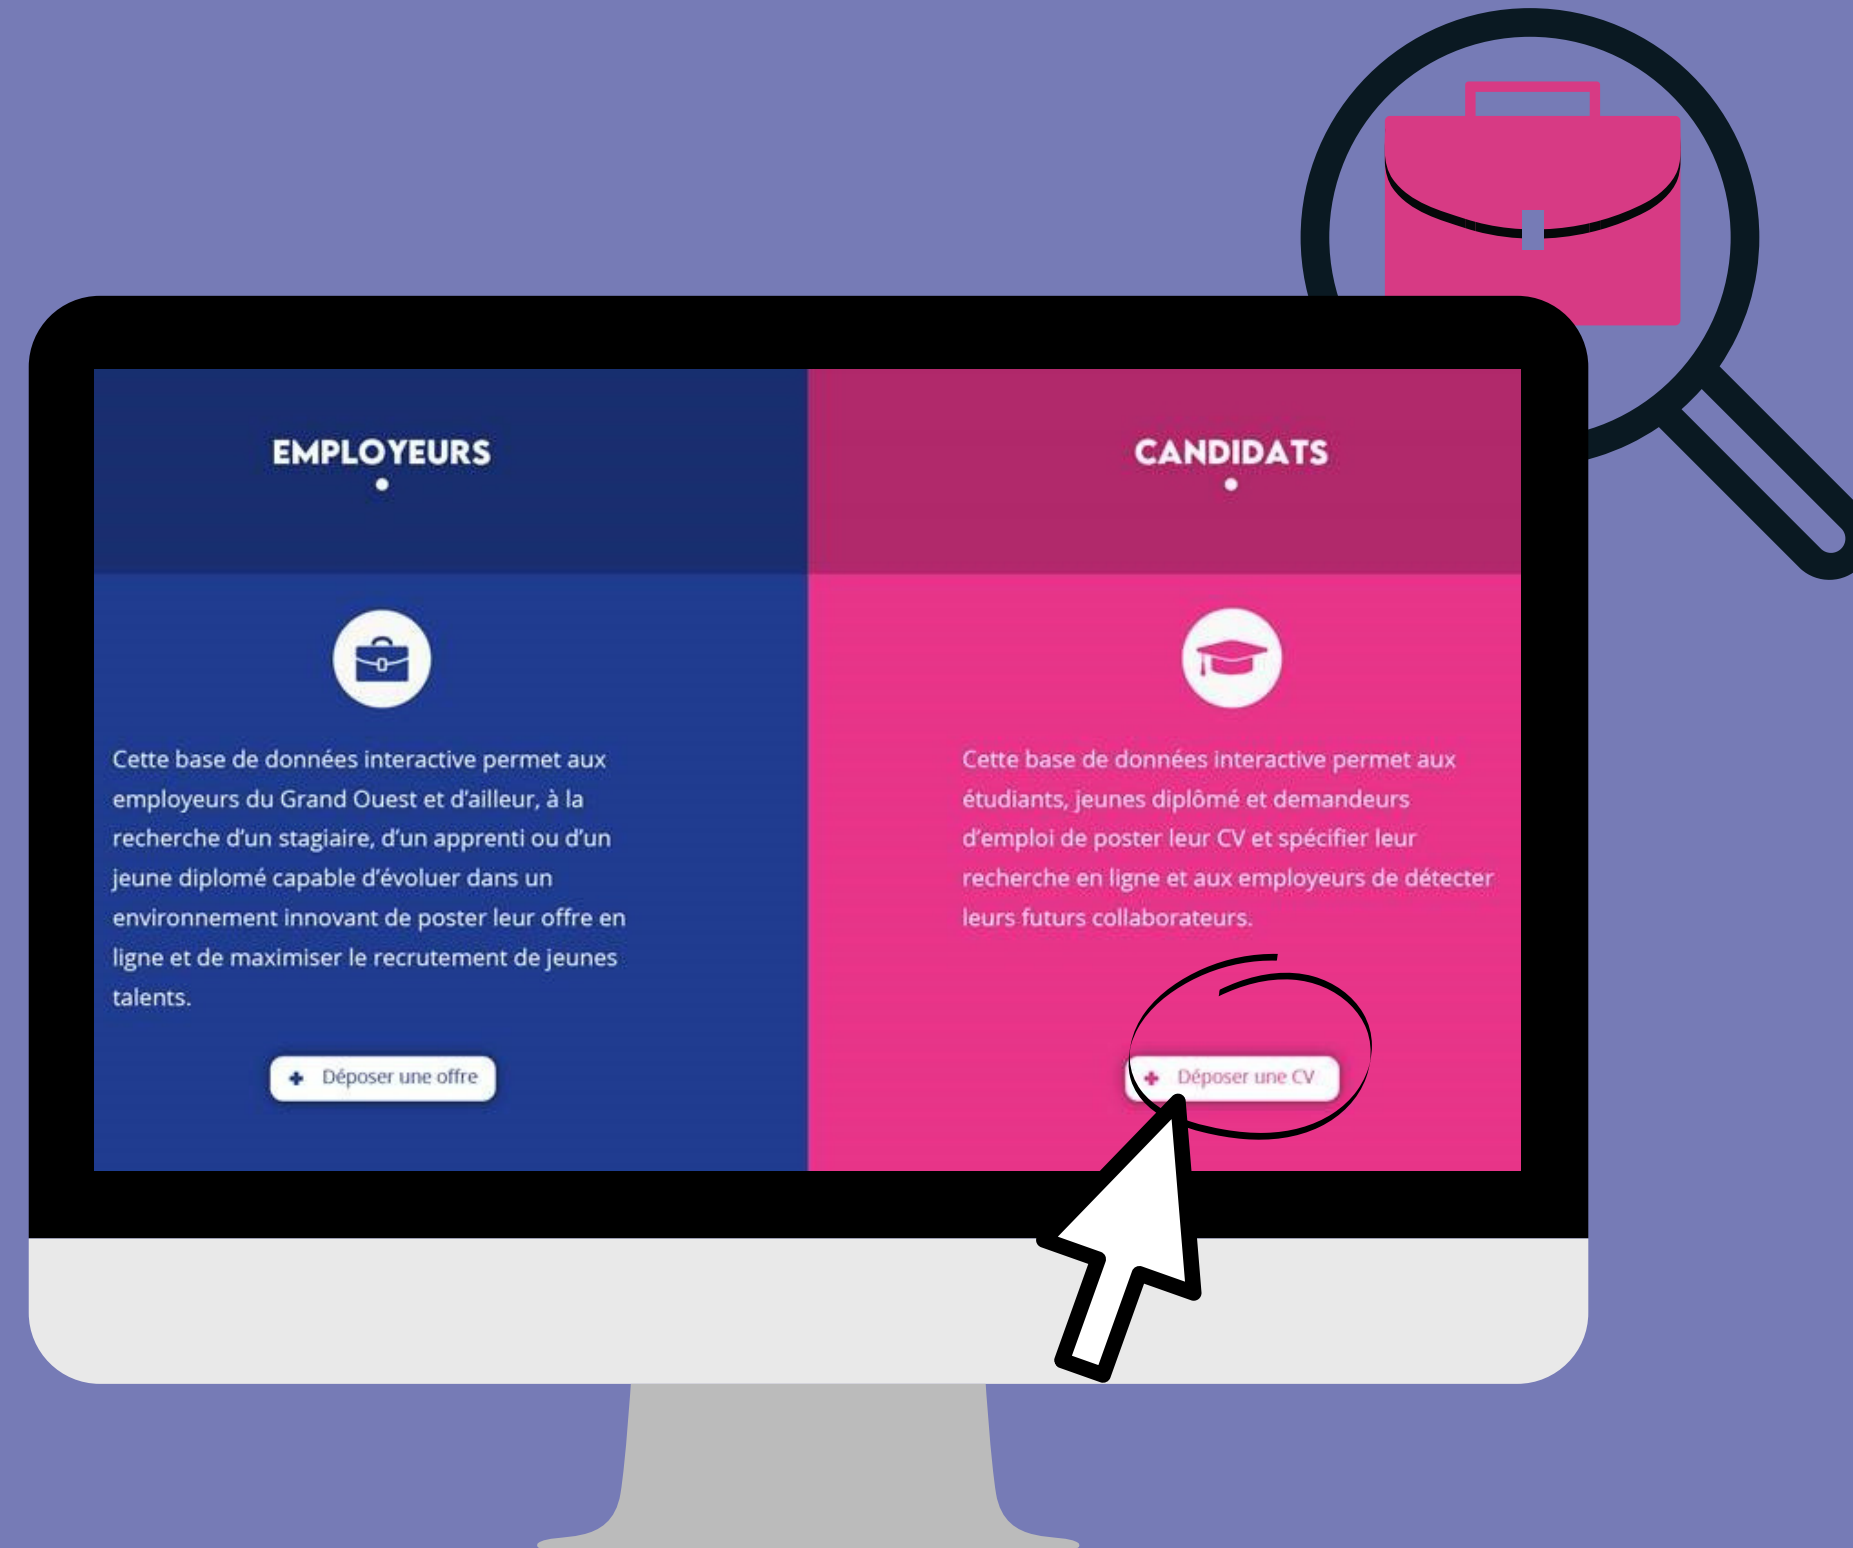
EMPLOYEURS

Cette base de données interactive permet aux employeurs du Grand Ouest et d'ailleur, à la recherche d'un stagiaire, d'un apprenti ou d'un jeune diplomé capable d'évoluer dans un environnement innovant de poster leur offre en ligne et de maximiser le recrutement de jeunes talents.

+ Déposer une offre

CANDIDATS

Cette base de données interactive permet aux étudiants, jeunes diplômé et demandeurs d'emploi de poster leur CV et spécifier leur recherche en ligne et aux employeurs de détecter leurs futurs collaborateurs.

+ Déposer une CV